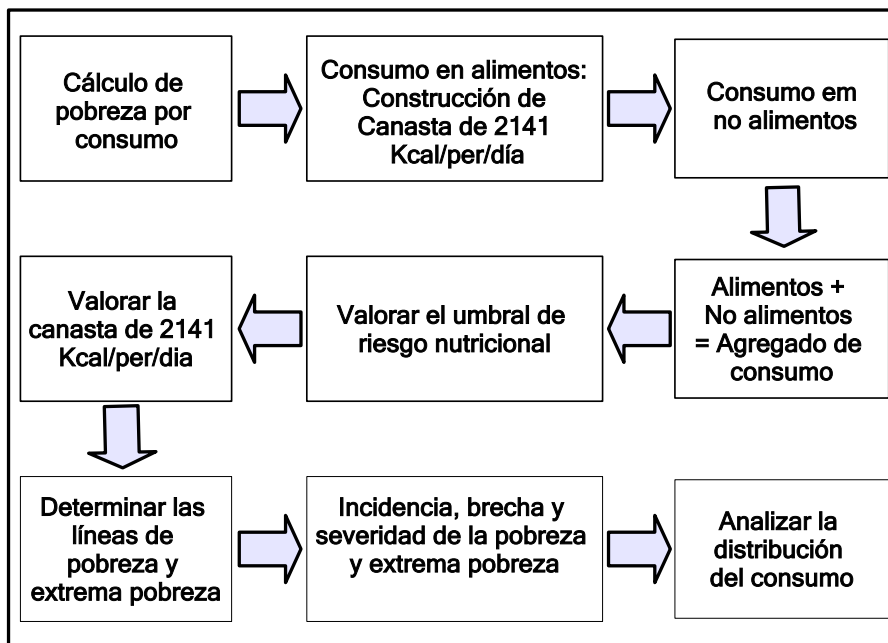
Cálculo de pobreza por consumo

Consumo en alimentos: Construcción de Canasta de 2141 Kcal/per/día

Consumo em no alimentos

Alimentos + No alimentos = Agregado de consumo

Valorar el umbral de riesgo nutricional

Valorar la canasta de 2141 Kcal/per/dia

Determinar las líneas de pobreza y extrema pobreza

Incidencia, brecha y severidad de la pobreza y extrema pobreza

Analizar la distribución del consumo